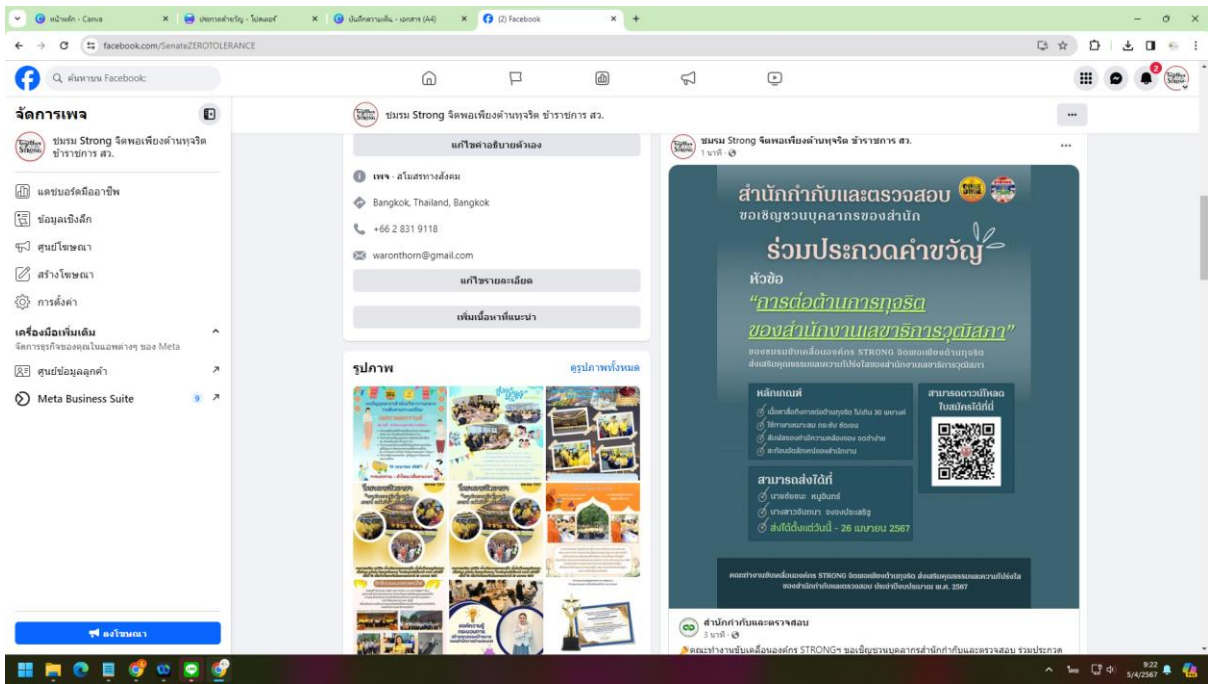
หน้าหลัก - Canva | ประกาศนียบัตร - โปสเตอร์ | บันทึกความเห็น - เอกสาร (A4) | (2) Facebook

facebook.com/SenateZEROTOLERANCE

ค้นหาบน Facebook

จัดการเพจ

ชมรม Strong จิตพอเพียงต้านทุจริต ข้าราชการ สว.

แดชบอร์ดมืออาชีพ
ข้อมูลเชิงลึก
ศูนย์โฆษณา
สร้างโฆษณา
การตั้งค่า

เครื่องมือเพิ่มเติม
จัดการธุรกิจของคุณในแอพต่างๆ ของ Meta

ศูนย์ข้อมูลลูกค้า
Meta Business Suite 9

ลงโฆษณา

ชมรม Strong จิตพอเพียงต้านทุจริต ข้าราชการ สว.

แก้ไขคำอธิบายตัวเอง

เพจ · สโมสรทางสังคม
Bangkok, Thailand, Bangkok
+66 2 831 9118
waronthorn@gmail.com

แก้ไขรายละเอียด

เพิ่มเนื้อหาที่แนะนำ

รูปภาพ
ดูรูปภาพทั้งหมด

ชมรม Strong จิตพอเพียงต้านทุจริต ข้าราชการ สว.
1 นาที ·

สำนักกำกับและตรวจสอบ
ขอเชิญชวนบุคลากรของสำนัก
ร่วมประกวดคำขวัญ
หัวข้อ
"การต่อต้านการทุจริต
ของสำนักงานเลขาธิการวุฒิสภา"

หลักเกณฑ์
สามารถดาวน์โหลดใบสมัครได้ที่
สามารถส่งได้ที่
ส่งได้ตั้งแต่วันนี้ - 26 เมษายน 2567

สำนักกำกับและตรวจสอบ
3 นาที ·
คณะทำงานขับเคลื่อนองค์กร STRONGฯ ขอเชิญชวนบุคลากรสำนักกำกับและตรวจสอบ ร่วมประกวด

9:22
5/4/2567